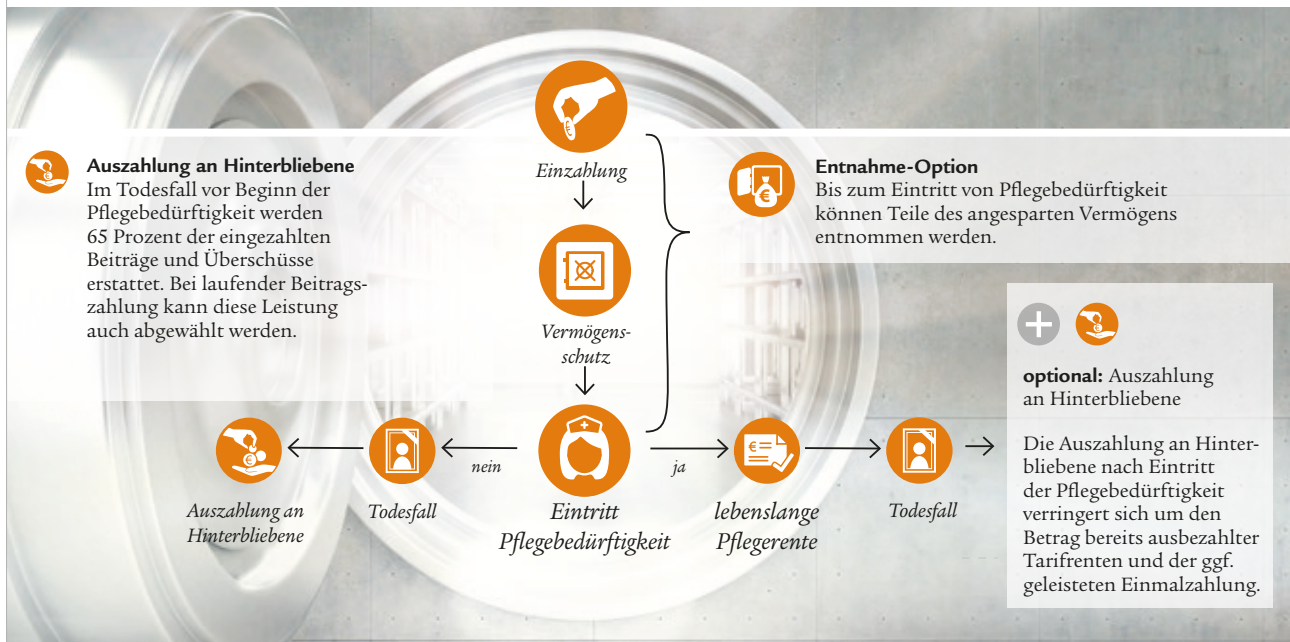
**Auszahlung an Hinterbliebene**
Im Todesfall vor Beginn der Pflegebedürftigkeit werden 65 Prozent der eingezahlten Beiträge und Überschüsse erstattet. Bei laufender Beitragszahlung kann diese Leistung auch abgewählt werden.

Einzahlung

Vermögensschutz

**Entnahme-Option**
Bis zum Eintritt von Pflegebedürftigkeit können Teile des angesparten Vermögens entnommen werden.

**optional:** Auszahlung an Hinterbliebene

Die Auszahlung an Hinterbliebene nach Eintritt der Pflegebedürftigkeit verringert sich um den Betrag bereits ausbezahlter Tarifrenten und der ggf. geleisteten Einmalzahlung.

Auszahlung an Hinterbliebene

Todesfall

nein

Eintritt Pflegebedürftigkeit

ja

lebenslange Pflegerente

Todesfall